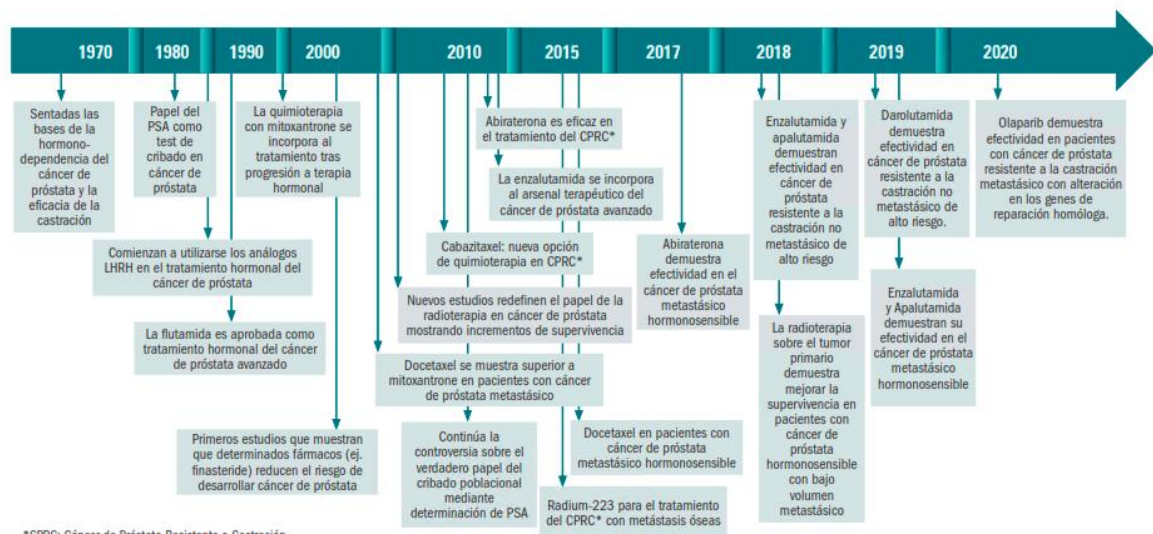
1970

1980

1990

2000

2010

2015

2017

2018

2019

2020

Sentadas las bases de la hormono-dependencia del cáncer de próstata y la eficacia de la castración

Papel del PSA como test de cribado en cáncer de próstata

La quimioterapia con mitoxantrone se incorpora al tratamiento tras progresión a terapia hormonal

Comienzan a utilizarse los análogos LHRH en el tratamiento hormonal del cáncer de próstata

La flutamida es aprobada como tratamiento hormonal del cáncer de próstata avanzado

Primeros estudios que muestran que determinados fármacos (ej. finasteride) reducen el riesgo de desarrollar cáncer de próstata

Abiraterona es eficaz en el tratamiento del CPRC*

La enzalutamida se incorpora al arsenal terapéutico del cáncer de próstata avanzado

Cabazitaxel: nueva opción de quimioterapia en CPRC*

Nuevos estudios redefinen el papel de la radioterapia en cáncer de próstata mostrando incrementos de supervivencia

Docetaxel se muestra superior a mitoxantrone en pacientes con cáncer de próstata metastásico

Continúa la controversia sobre el verdadero papel del cribado poblacional mediante determinación de PSA

Docetaxel en pacientes con cáncer de próstata metastásico hormonosensible

Radium-223 para el tratamiento del CPRC* con metástasis óseas

Abiraterona demuestra efectividad en el cáncer de próstata metastásico hormonosensible

Enzalutamida y apalutamida demuestran efectividad en cáncer de próstata resistente a la castración no metastásico de alto riesgo

La radioterapia sobre el tumor primario demuestra mejorar la supervivencia en pacientes con cáncer de próstata hormonosensible con bajo volumen metastásico

Darolutamida demuestra efectividad en cáncer de próstata resistente a la castración no metastásico de alto riesgo.

Enzalutamida y Apalutamida demuestran su efectividad en el cáncer de próstata metastásico hormonosensible

Olaparib demuestra efectividad en pacientes con cáncer de próstata resistente a la castración metastásico con alteración en los genes de reparación homóloga.

*CPRC: Cáncer de Próstata Resistente a Castración